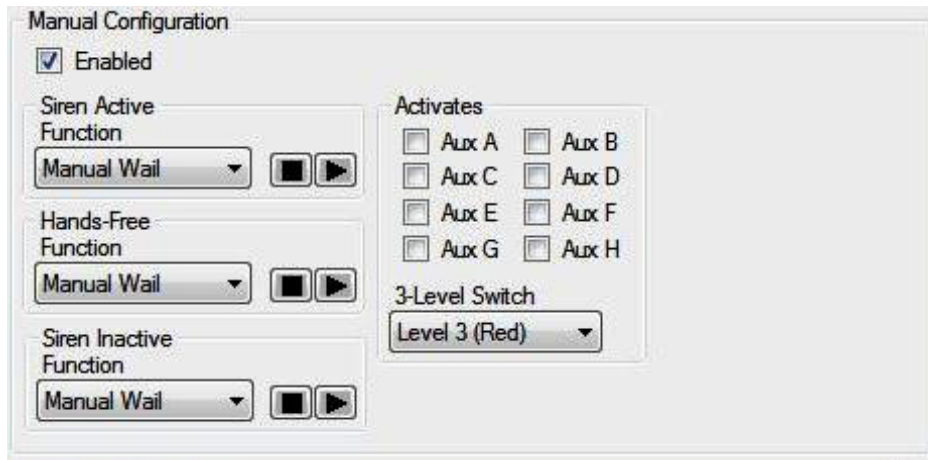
Manual Configuration

Enabled

Siren Active Function
Manual Wail

Hands-Free Function
Manual Wail

Siren Inactive Function
Manual Wail

Activates
Aux A
Aux B
Aux C
Aux D
Aux E
Aux F
Aux G
Aux H

3-Level Switch
Level 3 (Red)